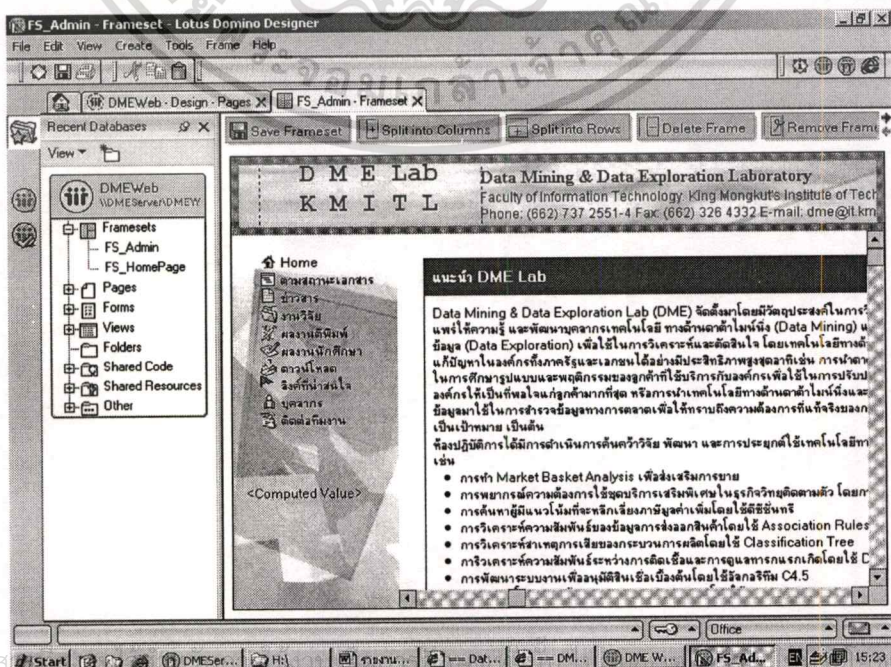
FS_Admin - Frameset - Lotus Domino Designer
File Edit View Create Tools Frame Help

DMEWeb - Design - Pages X | FS_Admin - Frameset X

Recent Databases
View

DMEWeb
\\DMEServer\DMEW

Framesets
FS_Admin
FS_HomePage
Pages
Forms
Views
Folders
Shared Code
Shared Resources
Other

Save Frameset | Split into Columns | Split into Rows | Delete Frame | Remove Frame

D M E Lab
K M I T L

Data Mining & Data Exploration Laboratory
Faculty of Information Technology King Mongkut's Institute of Tech
Phone: (662) 737 2551-4 Fax: (662) 326 4332 E-mail: dme@it.km

Home
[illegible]
ข่าวสาร
งานวิจัย
ผลงานตีพิมพ์
ผลงานนักศึกษา
ดาวน์โหลด
ลิงค์ที่น่าสนใจ
บุคลากร
ติดต่อทีมงาน

<Computed Value>

แนะนำ DME Lab

Data Mining & Data Exploration Lab (DME) จัดตั้งมาโดยมีวัตถุประสงค์ในการ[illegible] แพร่ให้ความรู้ และพัฒนาบุคลากรเทคโนโลยี ทางด้านดาต้าไมน์นิ่ง (Data Mining) แ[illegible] ข้อมูล (Data Exploration) เพื่อใช้ในการวิเคราะห์และตัดสินใจ โดยเทคโนโลยีทาง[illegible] แก้ปัญหาในองค์กรทั้งภาครัฐและเอกชนได้อย่างมีประสิทธิภาพสูงสุดอาทิเช่น การนำดา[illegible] ในการศึกษารูปแบบและพฤติกรรมของลูกค้าที่ใช้บริการกับองค์กรเพื่อใช้ในการปรับป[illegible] องค์กรให้เป็นที่พอใจแก่ลูกค้ามากที่สุด หรือการนำเทคโนโลยีทางด้านดาต้าไมน์นิ่งและ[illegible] ข้อมูลมาใช้ในการสำรวจข้อมูลทางการตลาดเพื่อให้ทราบถึงความต้องการที่แท้จริงของก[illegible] เป็นเป้าหมาย เป็นต้น
ห้องปฏิบัติการได้มีการดำเนินการค้นคว้าวิจัย พัฒนา และการประยุกต์ใช้เทคโนโลยีทา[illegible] เช่น
• การทำ Market Basket Analysis เพื่อส่งเสริมการขาย
• การพยากรณ์ความต้องการใช้ชุดบริการเสริมพิเศษในธุรกิจวิทยุติดตามตัว โดยก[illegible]
• การค้นหาผู้มีแนวโน้มที่จะหลีกเลี่ยงภาษีมูลค่าเพิ่มโดยใช้ดีซิชั่นทรี
• การวิเคราะห์ความสัมพันธ์ของข้อมูลการส่งออกสินค้าโดยใช้ Association Rules
• การวิเคราะห์สาเหตุการเสียของกระบวนการผลิตโดยใช้ Classification Tree
• การวิเคราะห์ความสัมพันธ์ระหว่างการติดเชื้อและการดูแลทารกแรกเกิดโดยใช้ C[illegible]
• การพัฒนาระบบงานเพื่ออนุมัติสินเชื่อเบื้องต้นโดยใช้อัลกอริทึม C4.5

Office
Start | DMESer... | H:\ | รายงาน... | == Dat... | == DM... | DME W... | FS_Ad... | 15:23